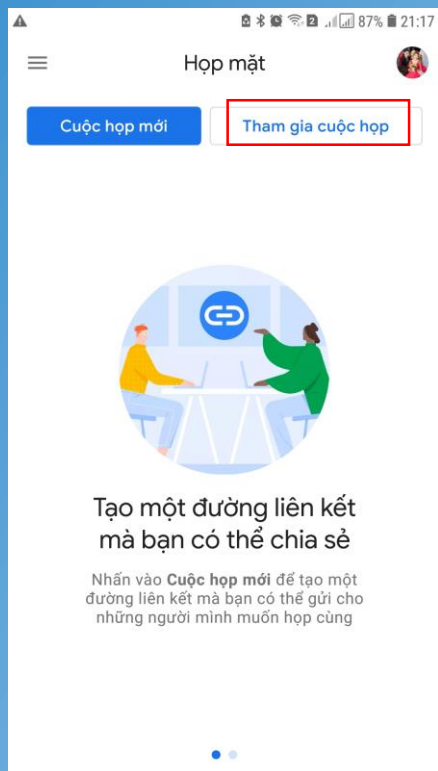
87% 21:17

Họp mặt

Cuộc họp mới

Tham gia cuộc họp

Tạo một đường liên kết mà bạn có thể chia sẻ

Nhấn vào **Cuộc họp mới** để tạo một đường liên kết mà bạn có thể gửi cho những người mình muốn họp cùng